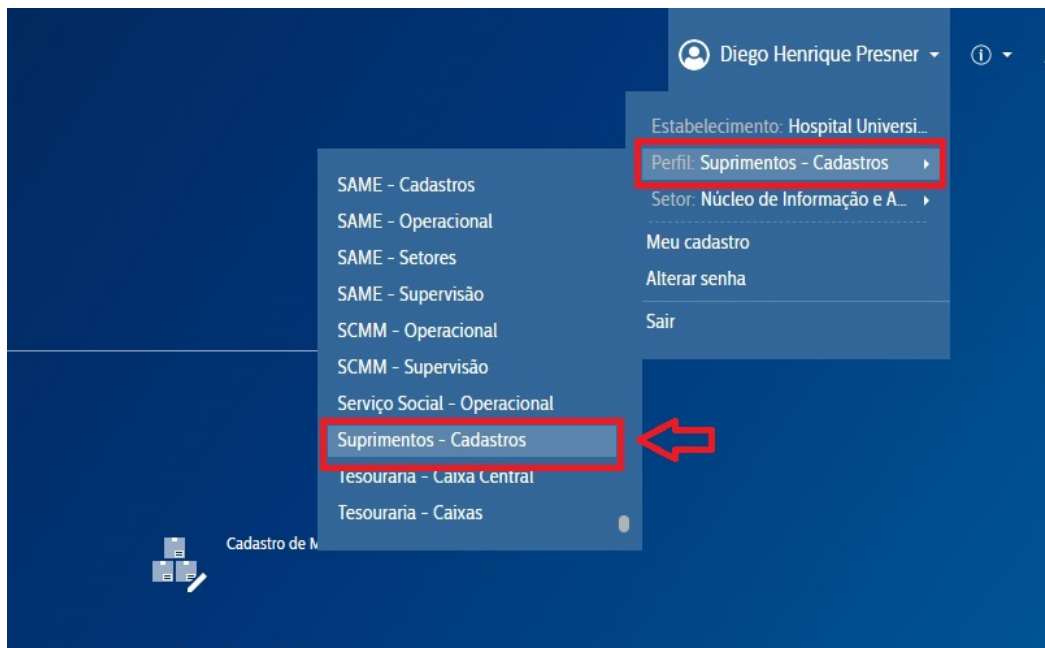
Diego Henrique Presner

Estabelecimento: Hospital Universi...
Perfil: Suprimentos - Cadastros
Setor: Núcleo de Informação e A...
Meu cadastro
Alterar senha
Sair

SAME - Cadastros
SAME - Operacional
SAME - Setores
SAME - Supervisão
SCMM - Operacional
SCMM - Supervisão
Serviço Social - Operacional
Suprimentos - Cadastros
Tesouraria - Caixa Central
Tesouraria - Caixas

Cadastro de M